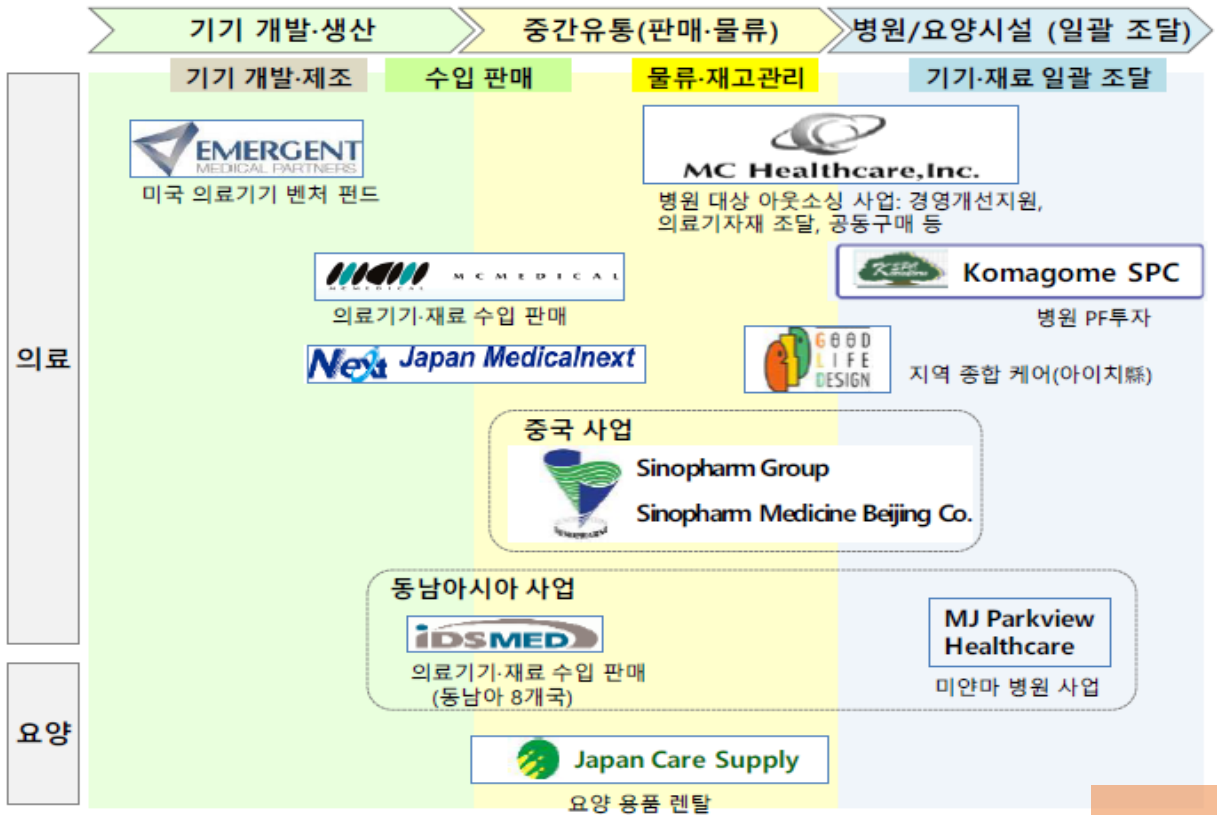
기기 개발·생산
중간유통(판매·물류)
병원/요양시설 (일괄 조달)

기기 개발·제조
수입 판매
물류·재고관리
기기·재료 일괄 조달

의료

EMERGENT MEDICAL PARTNERS
미국 의료기기 벤처 펀드

MC Healthcare,Inc.
병원 대상 아웃소싱 사업: 경영개선지원, 의료기자재 조달, 공동구매 등

MC MEDICAL
의료기기·재료 수입 판매

Komagome SPC
병원 PF투자

Next Japan Medicalnext

GOOD LIFE DESIGN
지역 종합 케어(아이치縣)

중국 사업
Sinopharm Group
Sinopharm Medicine Beijing Co.

동남아시아 사업
iDSMED
의료기기·재료 수입 판매 (동남아 8개국)

MJ Parkview Healthcare
미얀마 병원 사업

요양

Japan Care Supply
요양 용품 렌탈